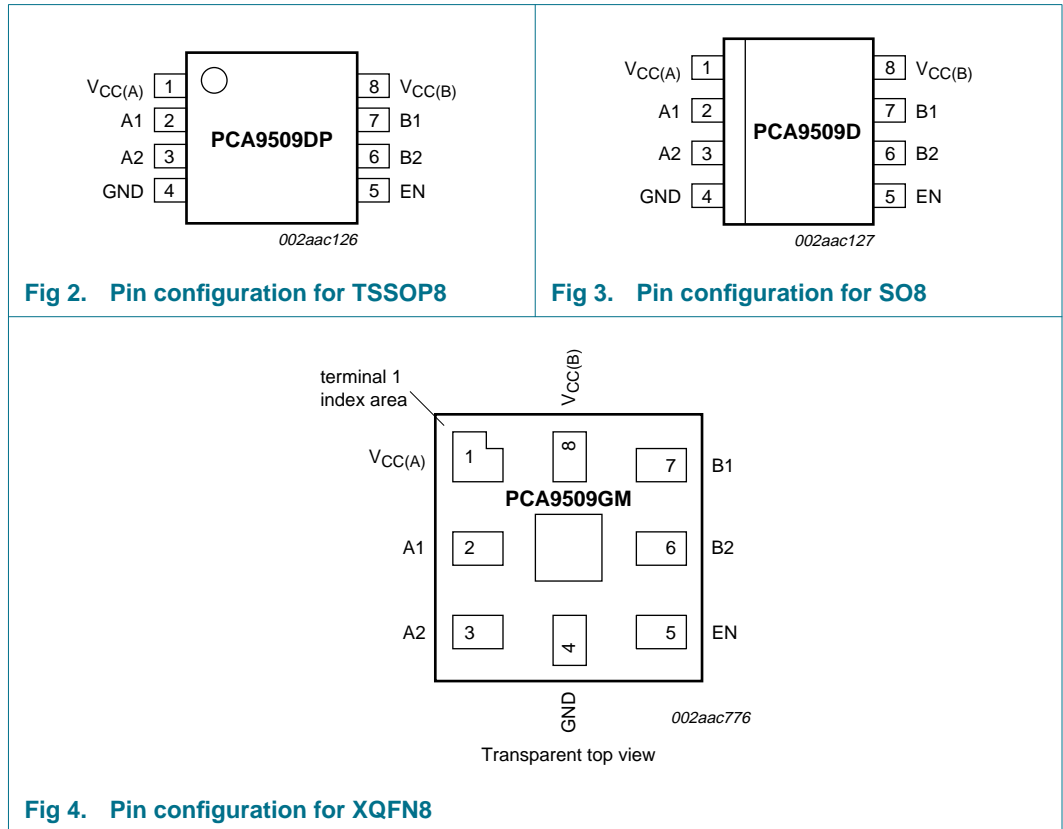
$V_{CC(A)}$ 1
A1 2
A2 3
GND 4
PCA9509DP
8 $V_{CC(B)}$
7 B1
6 B2
5 EN
002aac126

Fig 2. Pin configuration for TSSOP8

$V_{CC(A)}$ 1
A1 2
A2 3
GND 4
PCA9509D
8 $V_{CC(B)}$
7 B1
6 B2
5 EN
002aac127

Fig 3. Pin configuration for SO8

terminal 1 index area
$V_{CC(B)}$
$V_{CC(A)}$ 1
8
7 B1
PCA9509GM
A1 2
6 B2
A2 3
4
5 EN
GND
002aac776
Transparent top view

Fig 4. Pin configuration for XQFN8